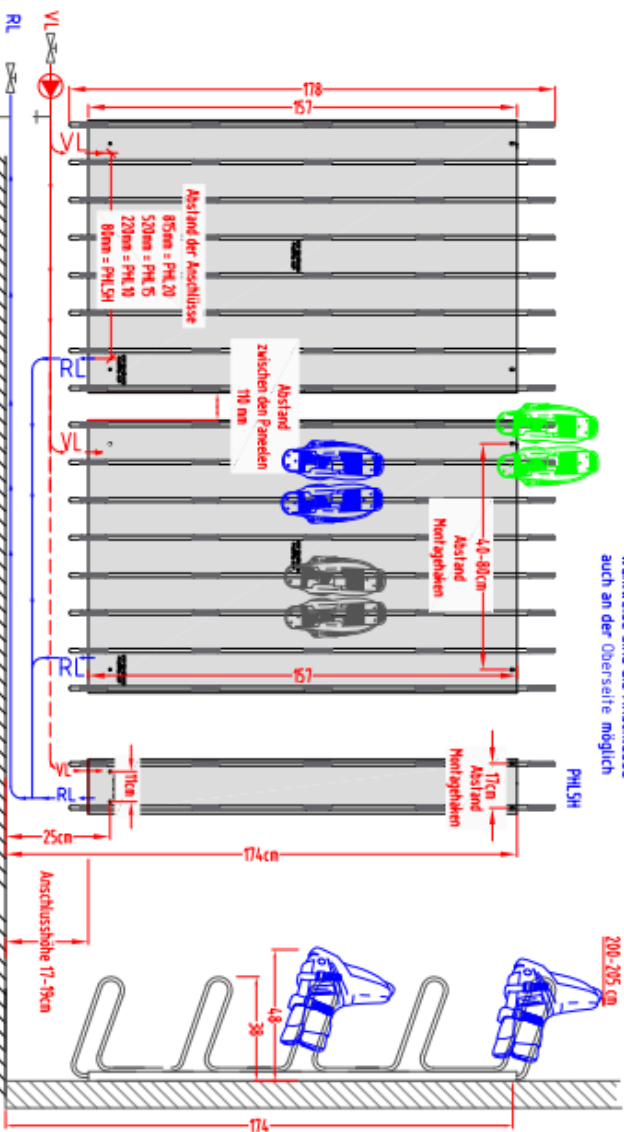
VL
RL
178
157
VL
Abstand der Anschlüsse
815mm = PHL20
520mm = PHL15
220mm = PHL10
81mm = PHL5H
RL
Abstand zwischen den Paneelen
110 mm
VL
40-80cm
Abstand
Montagehaken
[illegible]
auch an der Oberseite möglich
RL
157
VL
11cm
11cm
Abstand
Montagehaken
PHL5H
RL
25cm
174cm
Anschusshöhe 17-19cm
200-205 cm
48
38
174